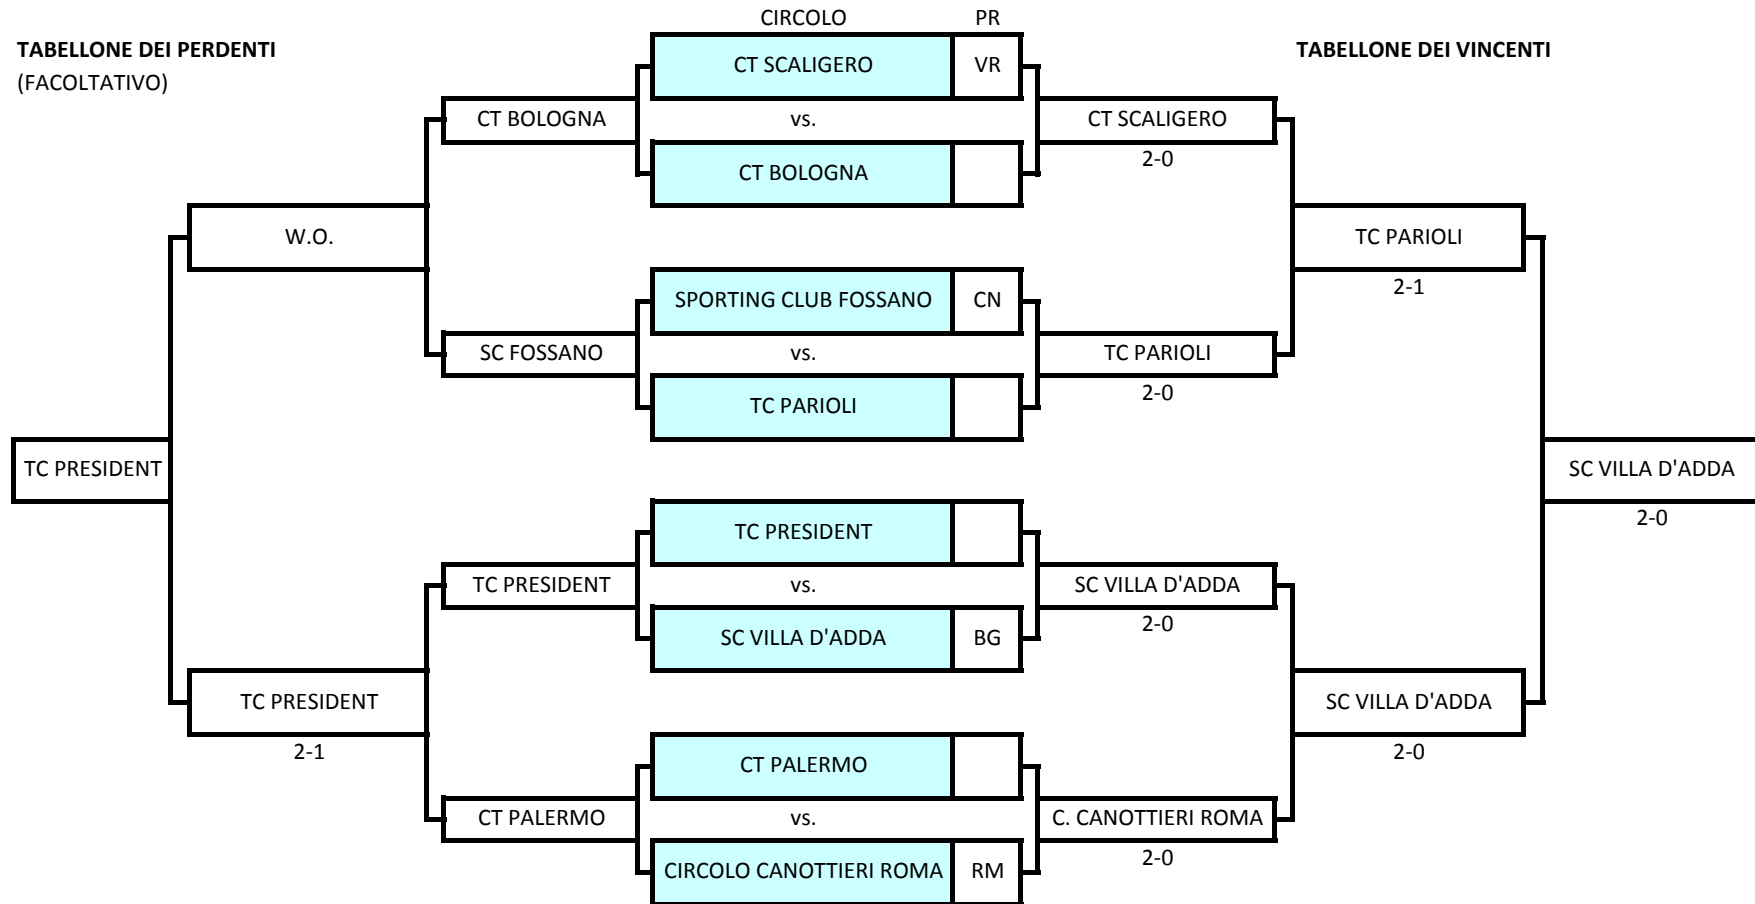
CIRCOLO PR

TABELLONE DEI PERDENTI
(FACOLTATIVO)

TABELLONE DEI VINCENTI

CT SCALIGERO VR
CT BOLOGNA
vs.
CT SCALIGERO
CT BOLOGNA
2-0

W.O.

TC PARIOLI
2-1

SPORTING CLUB FOSSANO CN
SC FOSSANO
vs.
TC PARIOLI
TC PARIOLI
2-0

TC PRESIDENT

SC VILLA D'ADDA
2-0

TC PRESIDENT
TC PRESIDENT
vs.
SC VILLA D'ADDA
SC VILLA D'ADDA BG
2-0

TC PRESIDENT
2-1

SC VILLA D'ADDA
2-0

CT PALERMO
CT PALERMO
vs.
C. CANOTTIERI ROMA
CIRCOLO CANOTTIERI ROMA RM
2-0